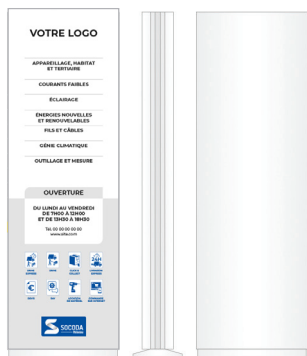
VOTRE LOGO

APPAREILLAGE, HABITAT ET TERTIAIRE

COURANTS FAIBLES

ÉCLAIRAGE

ÉNERGIES NOUVELLES ET RENOUVELABLES

FILS ET CÂBLES

GÉNIE CLIMATIQUE

OUTILLAGE ET MESURE

OUVERTURE

DU LUNDI AU VENDREDI DE 7H00 À 12H00 ET DE 13H30 À 18H30

Tél. 00 00 00 00 00
www.site.com

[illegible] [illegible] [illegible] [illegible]

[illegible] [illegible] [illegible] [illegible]

SOCODA